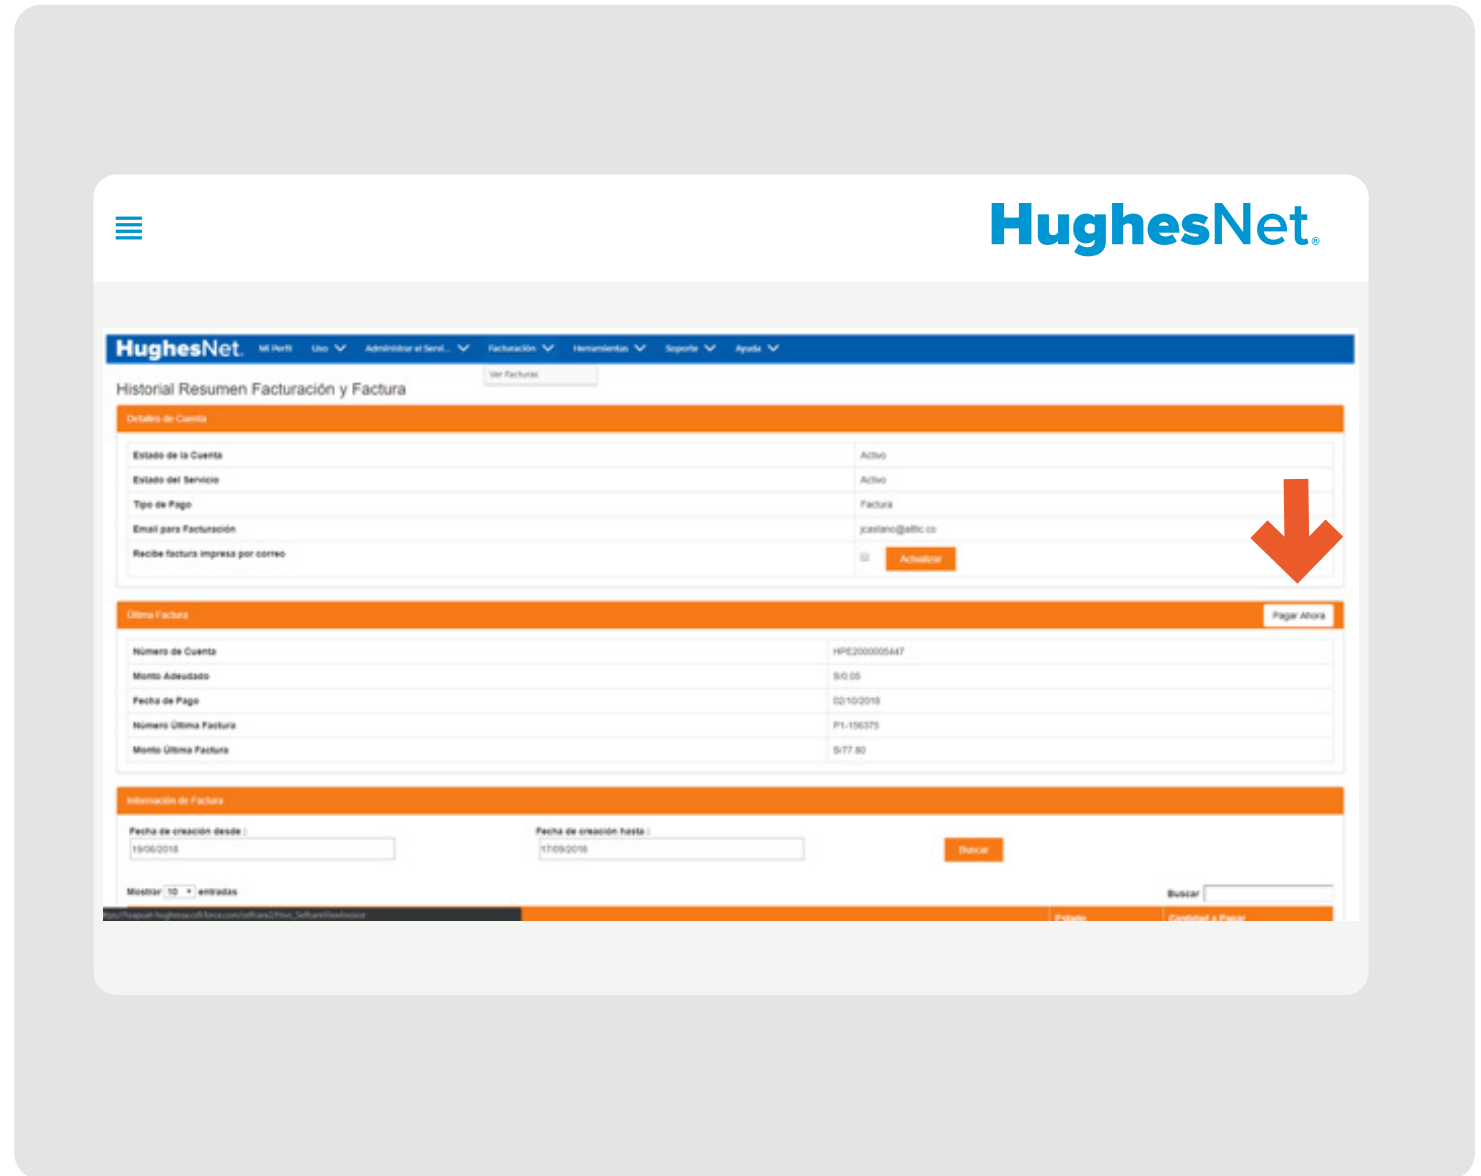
HughesNet.

HughesNet. Mi Perfil Uso Administrar el Servi... Facturación Herramientas Soporte Ayuda

Ver Facturas

Historial Resumen Facturación y Factura

Detalles de Cuenta

| | |
|---|---|
| Estado de la Cuenta | Activo |
| Estado del Servicio | Activo |
| Tipo de Pago | Factura |
| Email para Facturación | jcastano@alltic.co |
| Recibe factura impresa por correo | Actualizar |

Última Factura Pagar Ahora

| | |
|---|---|
| Número de Cuenta | HPE2000005447 |
| Monto Adeudado | S/0.05 |
| Fecha de Pago | 02/10/2018 |
| Número Última Factura | P1-156375 |
| Monto Última Factura | S/77.80 |

Información de Factura

Fecha de creación desde : 19/06/2018

Fecha de creación hasta : 17/09/2018

Buscar

Mostrar 10 entradas

Buscar

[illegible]

Estado Cantidad a Pagar